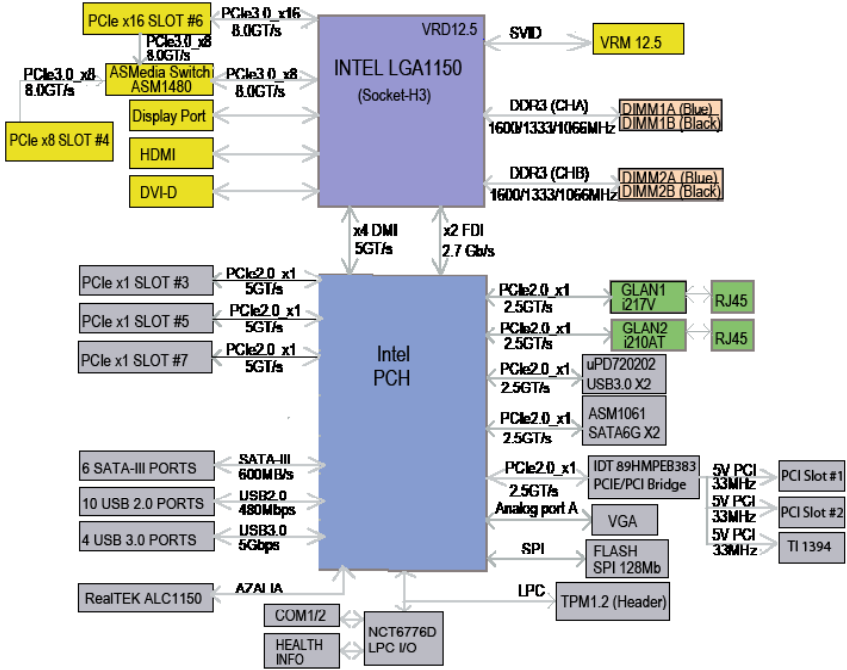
PCIe x16 SLOT #6
PCIe3.0_x16
8.0GT/s
PCIe3.0_x8
8.0GT/s
PCIe3.0_x8
8.0GT/s
ASMedia Switch
ASM1480
PCIe3.0_x8
8.0GT/s
PCIe x8 SLOT #4
Display Port
HDMI
DVI-D
VRD12.5
INTEL LGA1150
(Socket-H3)
SVID
VRM 12.5
DDR3 (CHA)
1600/1333/1066MHz
DIMM1A (Blue)
DIMM1B (Black)
DDR3 (CHB)
1600/1333/1066MHz
DIMM2A (Blue)
DIMM2B (Black)
x4 DMI
5GT/s
x2 FDI
2.7 Gb/s
PCIe x1 SLOT #3
PCIe2.0_x1
5GT/s
PCIe x1 SLOT #5
PCIe2.0_x1
5GT/s
PCIe x1 SLOT #7
PCIe2.0_x1
5GT/s
Intel
PCH
PCIe2.0_x1
2.5GT/s
GLAN1
i217V
RJ45
PCIe2.0_x1
2.5GT/s
GLAN2
i210AT
RJ45
PCIe2.0_x1
2.5GT/s
uPD720202
USB3.0 X2
PCIe2.0_x1
2.5GT/s
ASM1061
SATA6G X2
PCIe2.0_x1
2.5GT/s
IDT 89HMPEB383
PCIE/PCI Bridge
5V PCI
33MHz
PCI Slot #1
5V PCI
33MHz
PCI Slot #2
5V PCI
33MHz
TI 1394
6 SATA-III PORTS
SATA-III
600MB/s
10 USB 2.0 PORTS
USB2.0
480Mbps
4 USB 3.0 PORTS
USB3.0
5Gbps
Analog port A
VGA
SPI
FLASH
SPI 128Mb
RealTEK ALC1150
AZALIA
LPC
TPM1.2 (Header)
COM1/2
HEALTH
INFO
NCT6776D
LPC I/O